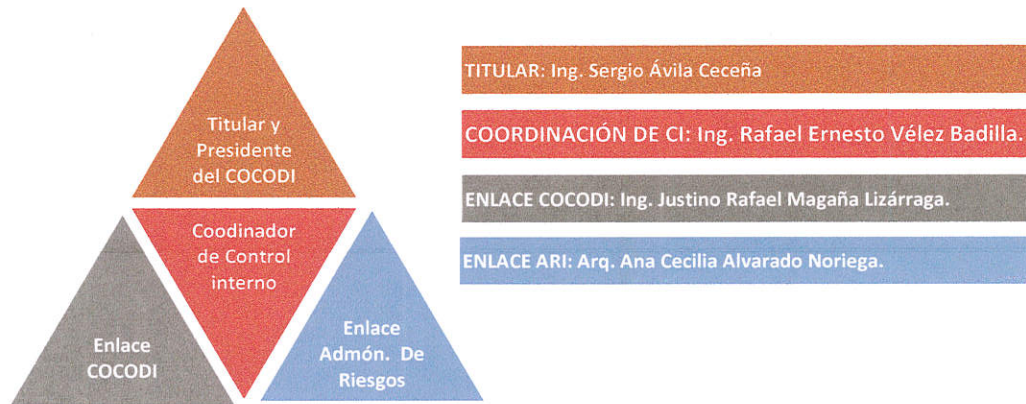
Titular y Presidente del COCODI

Coodinador de Control interno

Enlace COCODI

Enlace Admón. De Riesgos

TITULAR: Ing. Sergio Ávila Ceceña

COORDINACIÓN DE CI: Ing. Rafael Ernesto Vélez Badilla.

ENLACE COCODI: Ing. Justino Rafael Magaña Lizárraga.

ENLACE ARI: Arq. Ana Cecilia Alvarado Noriega.